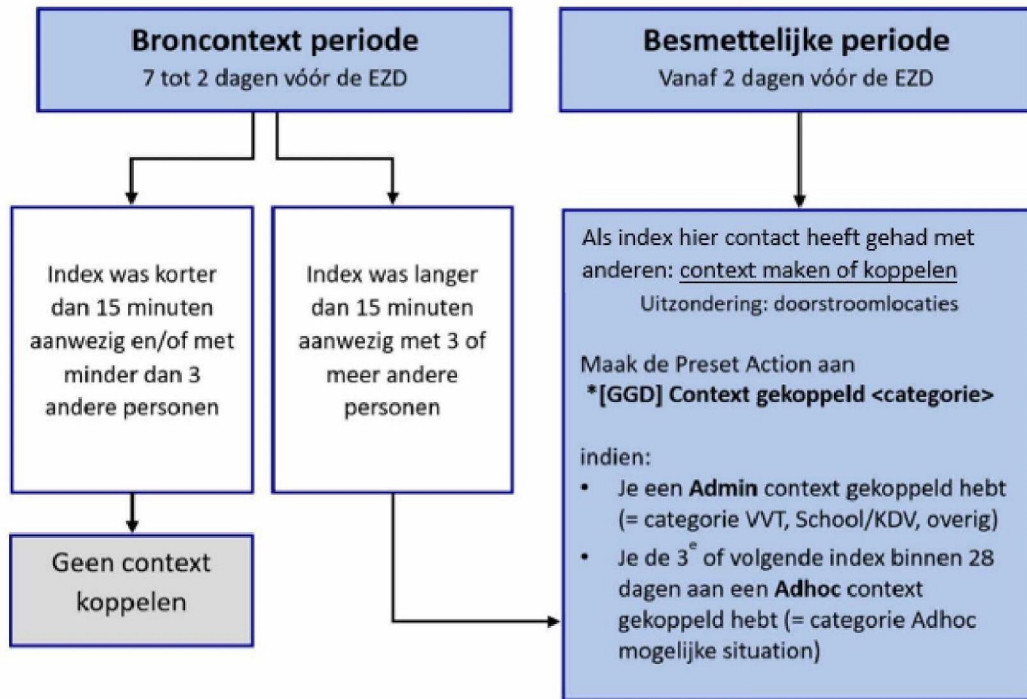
**Broncontext periode**
7 tot 2 dagen vóór de EZD

**Besmettelijke periode**
Vanaf 2 dagen vóór de EZD

Index was korter dan 15 minuten aanwezig en/of met minder dan 3 andere personen

Index was langer dan 15 minuten aanwezig met 3 of meer andere personen

Als index hier contact heeft gehad met anderen: context maken of koppelen
Uitzondering: doorstroomlocaties

Maak de Preset Action aan
**\*[GGD] Context gekoppeld <categorie>**

indien:
- Je een **Admin** context gekoppeld hebt (= categorie VVT, School/KDV, overig)
- Je de $3^e$ of volgende index binnen 28 dagen aan een **Adhoc** context gekoppeld hebt (= categorie Adhoc mogelijke situation)

Geen context koppelen